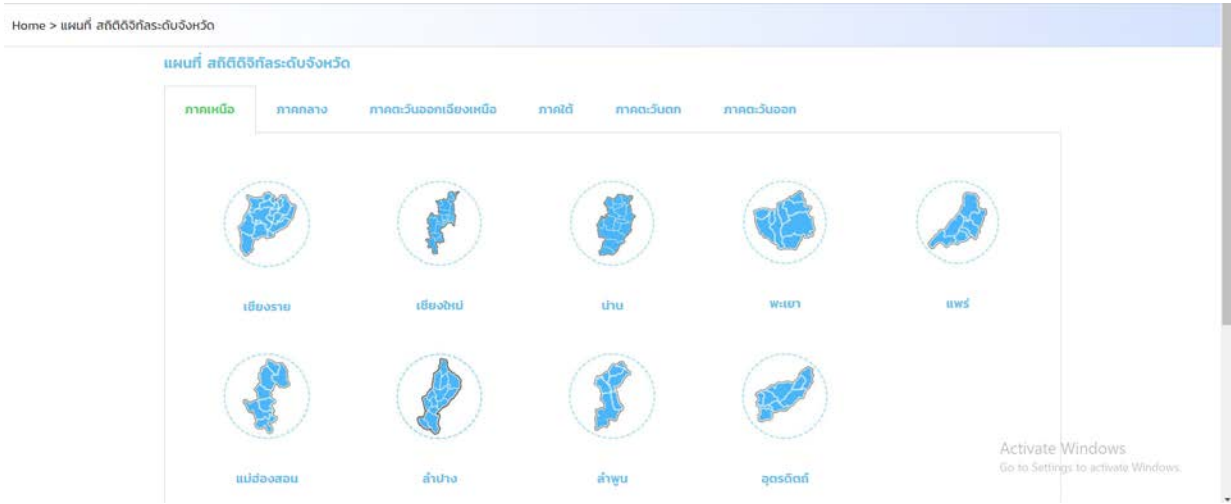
Home > แผนที่ สถิติดิจิทัลระดับจังหวัด

แผนที่ สถิติดิจิทัลระดับจังหวัด

ภาคเหนือ ภาคกลาง ภาคตะวันออกเฉียงเหนือ ภาคใต้ ภาคตะวันตก ภาคตะวันออก

เชียงราย เชียงใหม่ น่าน พะเยา แพร่

แม่ฮ่องสอน ลำปาง ลำพูน อุตรดิตถ์

Activate Windows
Go to Settings to activate Windows.